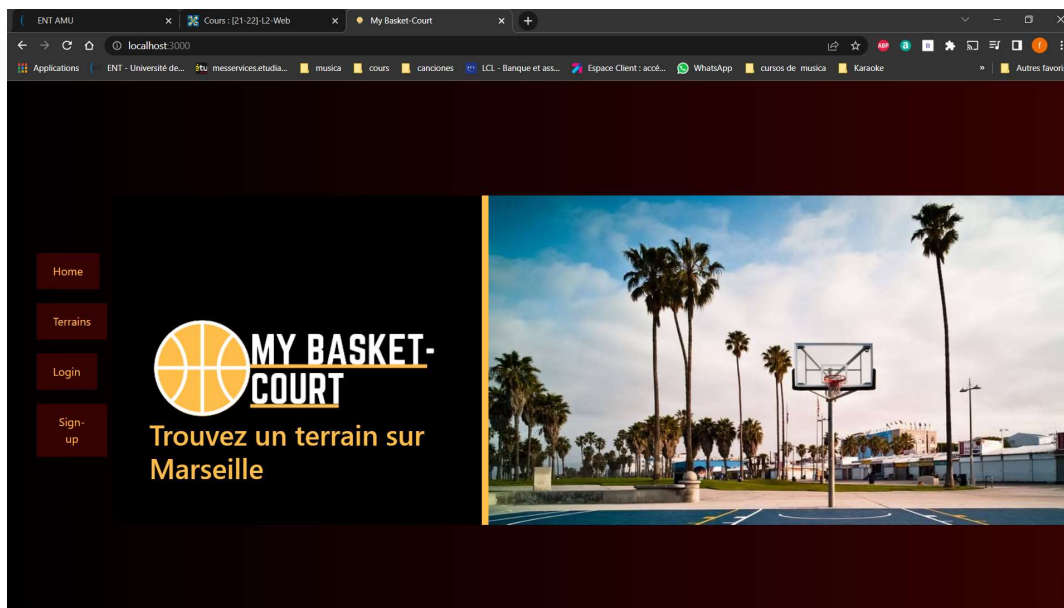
ENT AMU
Cours : [21-22]-L2-Web
My Basket-Court
localhost:3000
Applications
ENT - Université de...
étu messervices.etudia...
musica
cours
canciones
LCL - Banque et ass...
Espace Client : accè...
WhatsApp
cursos de musica
Karaoke
»
Autres favori

Home
Terrains
Login
Sign-up

MY BASKET-COURT
Trouvez un terrain sur Marseille